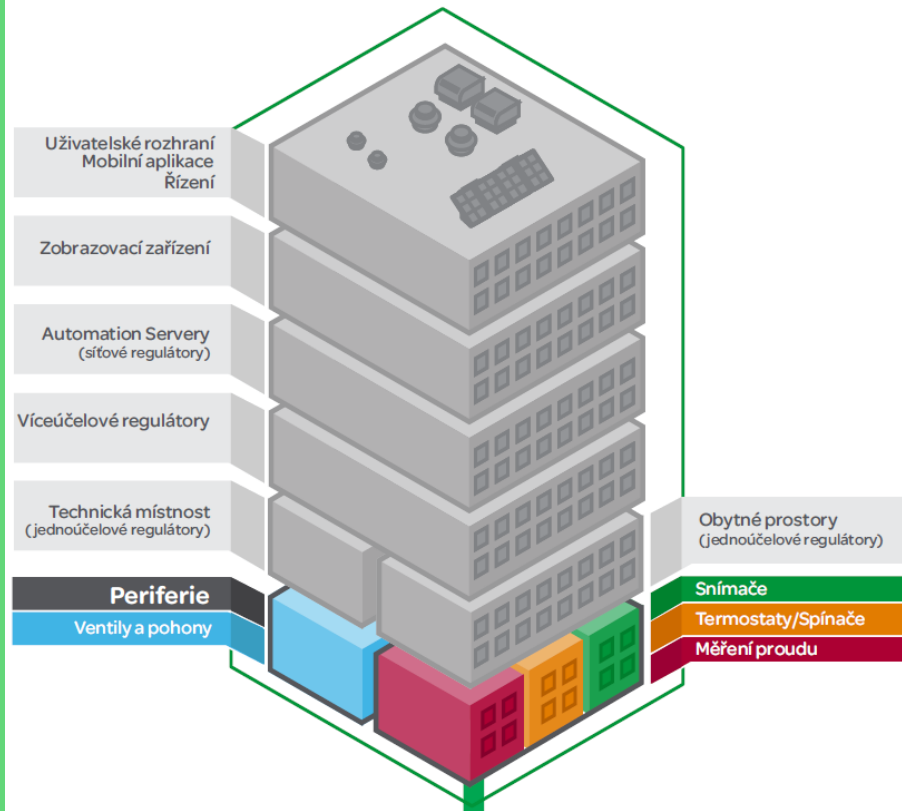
Uživatelské rozhraní
Mobilní aplikace
Řízení

Zobrazovací zařízení

Automation Servery
(síťové regulátory)

Víceúčelové regulátory

Technická místnost
(jednoúčelové regulátory)

Obytné prostory
(jednoúčelové regulátory)

Periferie

Ventily a pohony

Snímače

Termostaty/Spínače

Měření proudu